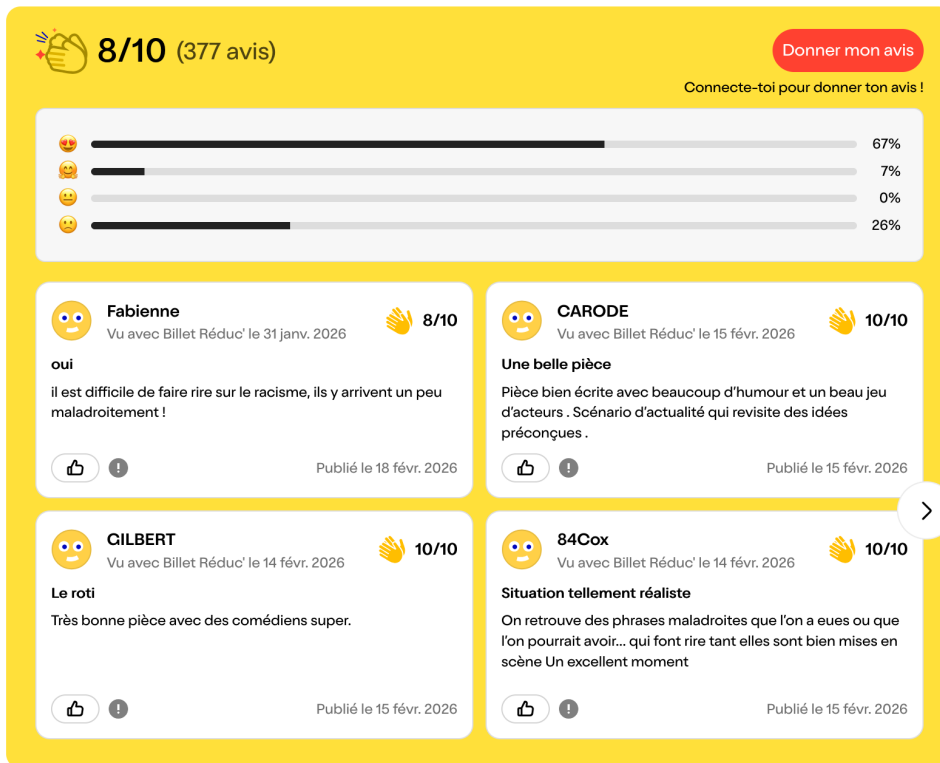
8/10 (377 avis)

Donner mon avis

Connecte-toi pour donner ton avis !

67%
7%
0%
26%

Fabienne
Vu avec Billet Réduc' le 31 janv. 2026
8/10

oui

il est difficile de faire rire sur le racisme, ils y arrivent un peu maladroitement !

Publié le 18 févr. 2026

CARODE
Vu avec Billet Réduc' le 15 févr. 2026
10/10

Une belle pièce

Pièce bien écrite avec beaucoup d'humour et un beau jeu d'acteurs . Scénario d'actualité qui revisite des idées préconçues .

Publié le 15 févr. 2026

GILBERT
Vu avec Billet Réduc' le 14 févr. 2026
10/10

Le roti

Très bonne pièce avec des comédiens super.

Publié le 15 févr. 2026

84Cox
Vu avec Billet Réduc' le 14 févr. 2026
10/10

Situation tellement réaliste

On retrouve des phrases maladroites que l'on a eues ou que l'on pourrait avoir... qui font rire tant elles sont bien mises en scène Un excellent moment

Publié le 15 févr. 2026